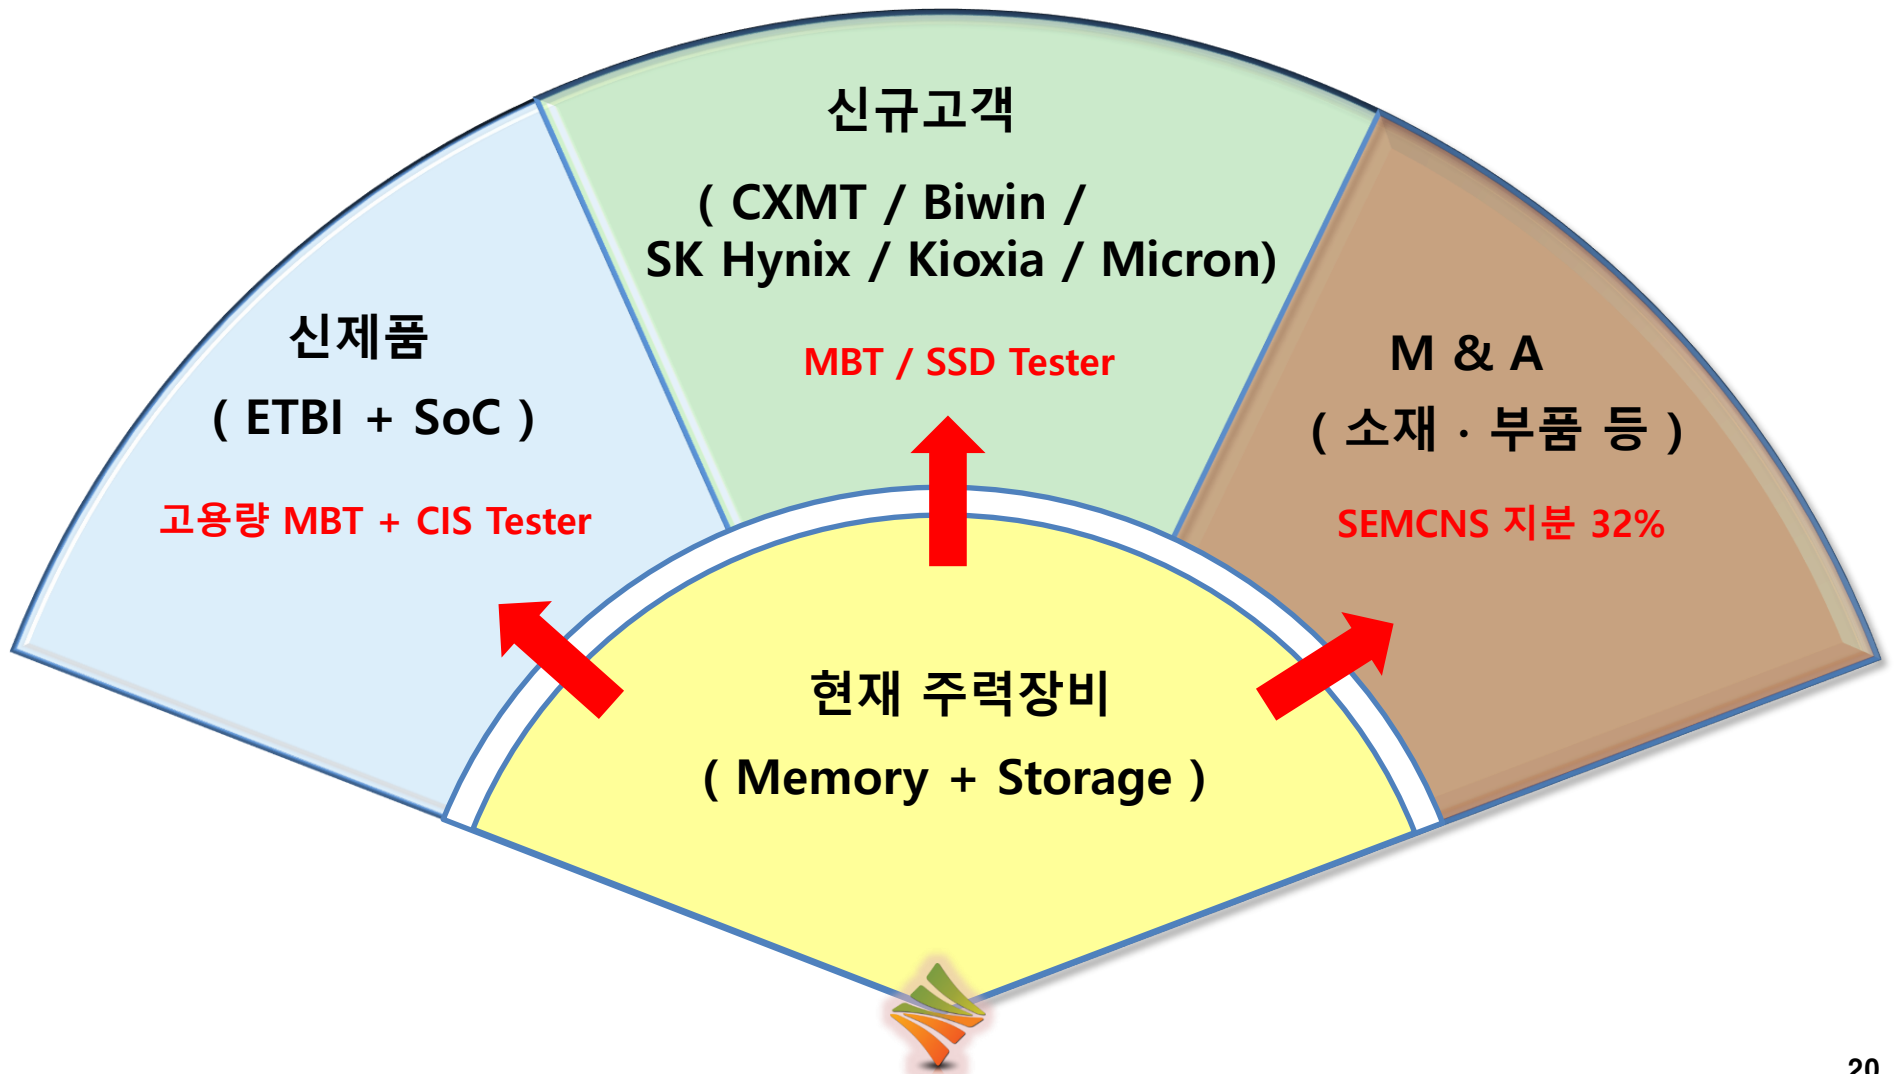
신규고객

( CXMT / Biwin / SK Hynix / Kioxia / Micron)

MBT / SSD Tester

신제품

( ETBI + SoC )

고용량 MBT + CIS Tester

M & A

( 소재 · 부품 등 )

SEMCNS 지분 32%

현재 주력장비

( Memory + Storage )

20